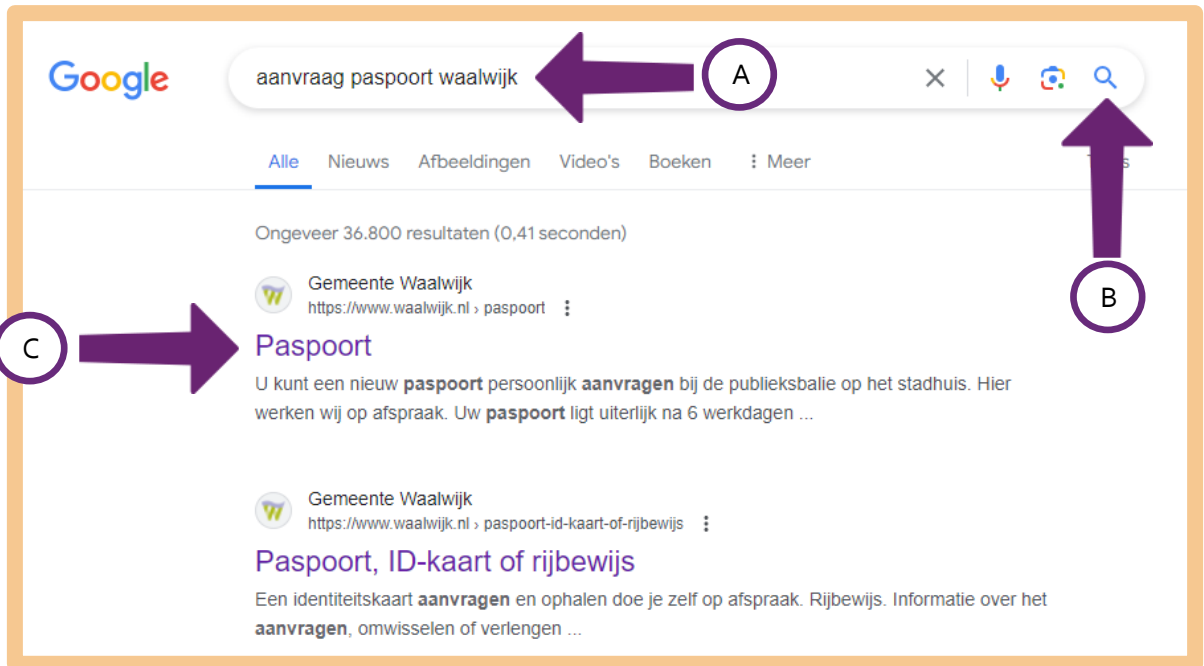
Google

aanvraag paspoort waalwijk

A

Alle Nieuws Afbeeldingen Video's Boeken ⋮ Meer

B

Ongeveer 36.800 resultaten (0,41 seconden)

Gemeente Waalwijk
https://www.waalwijk.nl › paspoort

C

Paspoort

U kunt een nieuw **paspoort** persoonlijk **aanvragen** bij de publieksbalie op het stadhuis. Hier werken wij op afspraak. Uw **paspoort** ligt uiterlijk na 6 werkdagen ...

Gemeente Waalwijk
https://www.waalwijk.nl › paspoort-id-kaart-of-rijbewijs

Paspoort, ID-kaart of rijbewijs

Een identiteitskaart **aanvragen** en ophalen doe je zelf op afspraak. Rijbewijs. Informatie over het **aanvragen**, omwisselen of verlengen ...